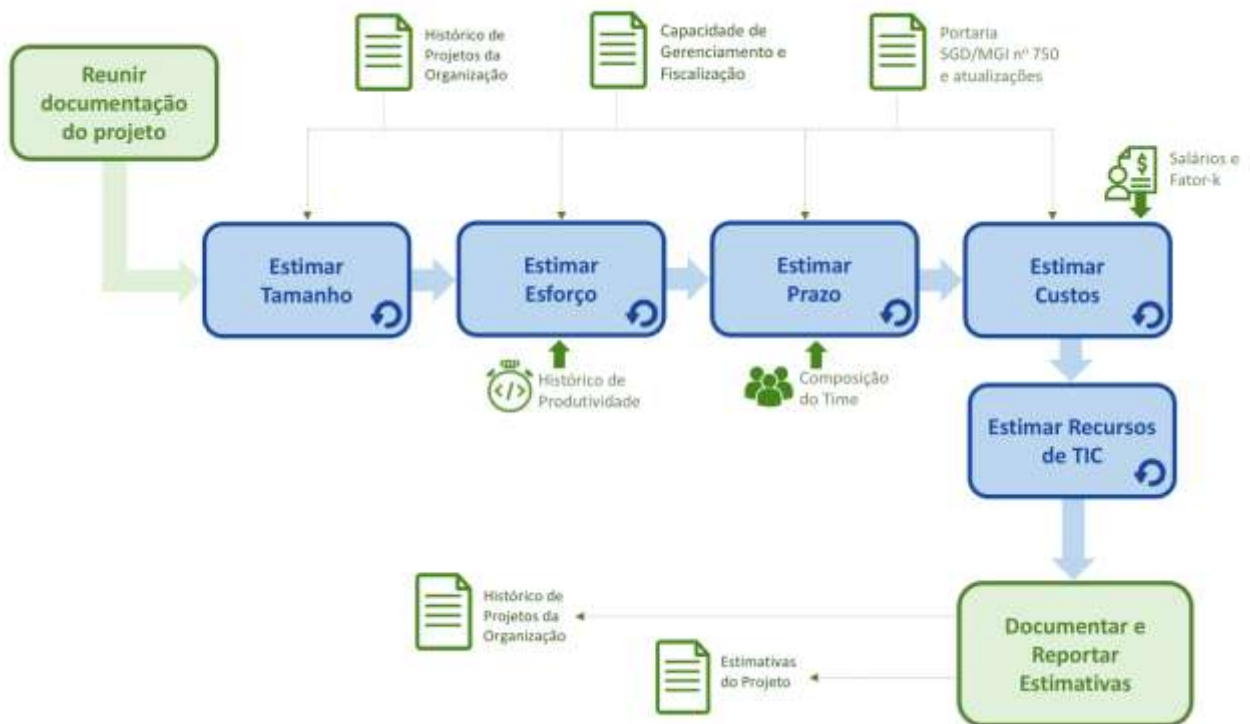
Histórico de Projetos da Organização

Capacidade de Gerenciamento e Fiscalização

Portaria SGD/MGI nº 750 e atualizações

Reunir documentação do projeto

Salários e Fator-k

Estimar Tamanho

Estimar Esforço

Estimar Prazo

Estimar Custos

Histórico de Produtividade

Composição do Time

Estimar Recursos de TIC

Histórico de Projetos da Organização

Estimativas do Projeto

Documentar e Reportar Estimativas